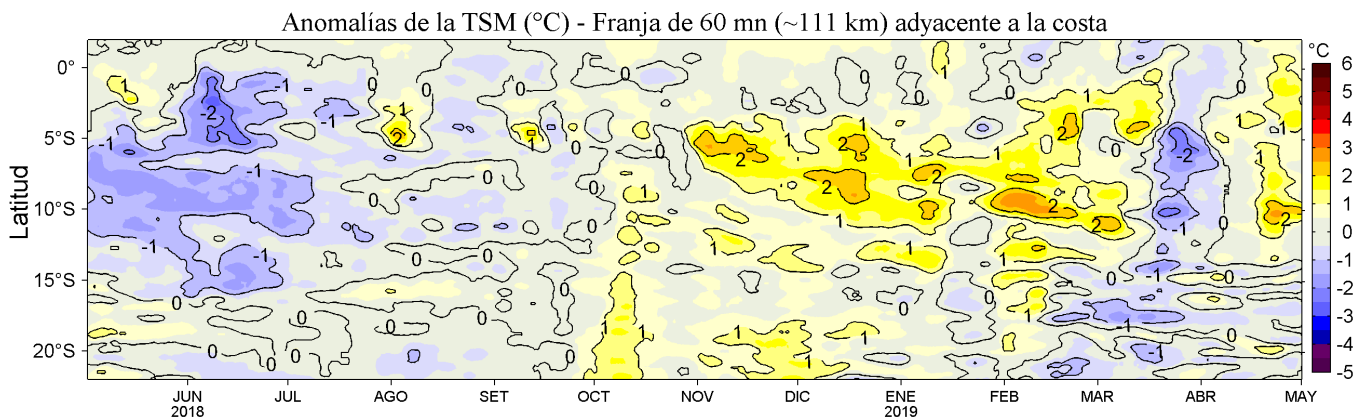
Anomalías de la TSM (°C) - Franja de 60 mn (~111 km) adyacente a la costa

Latitud

0°
5°S
10°S
15°S
20°S

JUN 2018
JUL
AGO
SET
OCT
NOV
DIC
ENE 2019
FEB
MAR
ABR
MAY

°C
6
5
4
3
2
1
0
-1
-2
-3
-4
-5

-1
-2
-1
-1
-1
-1
-1
0
1
2
0
0
0
0
0
0
0
0
0
1
1
2
2
2
1
1
1
1
1
2
2
1
1
1
1
1
-2
-1
-1
-1
-1
1
2
0
0
0
0
0